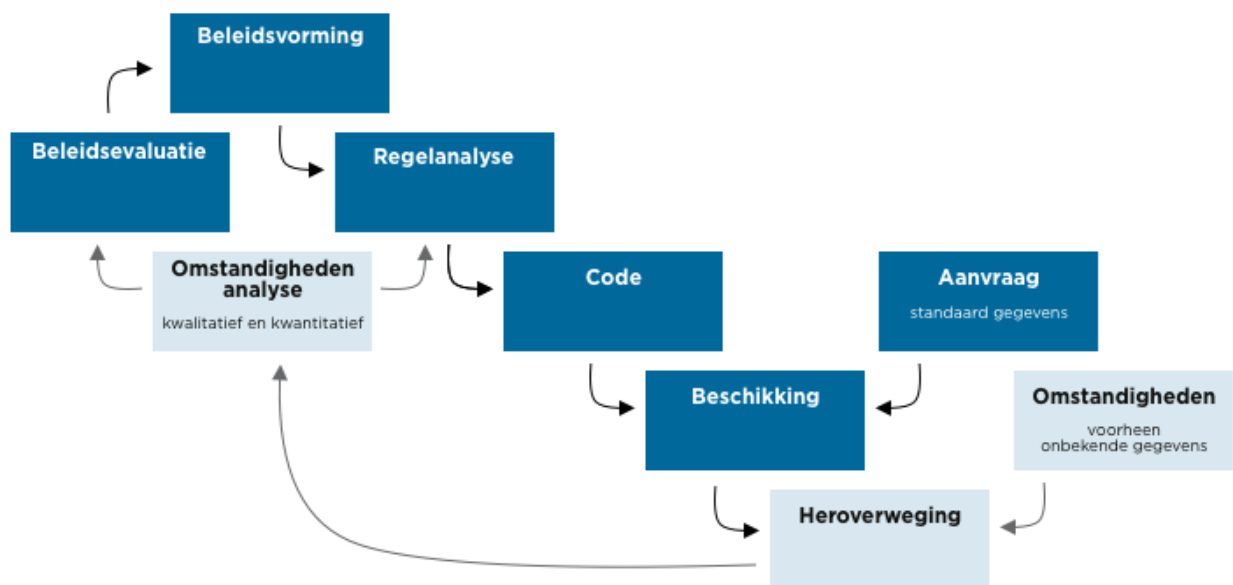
Beleidsvorming

Beleidsevaluatie

Regelanalyse

Omstandigheden analyse
kwalitatief en kwantitatief

Code

Aanvraag
standaard gegevens

Beschikking

Omstandigheden
voorheen onbekende gegevens

Heroverweging